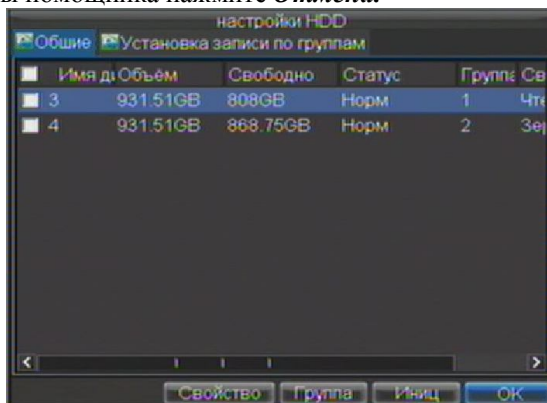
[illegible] помощника нажмите Отмена

настройки HDD

Общие | Установка записи по группам

| | Имя ді | Объём | Свободно | Статус | Группа | Св |
|---|---|---|---|---|---|---|
| | 3 | 931.51GB | 808GB | Норм | 1 | Чте |
| | 4 | 931.51GB | 868.75GB | Норм | 2 | Зе |

Свойство | Группа | Иниц | ОК